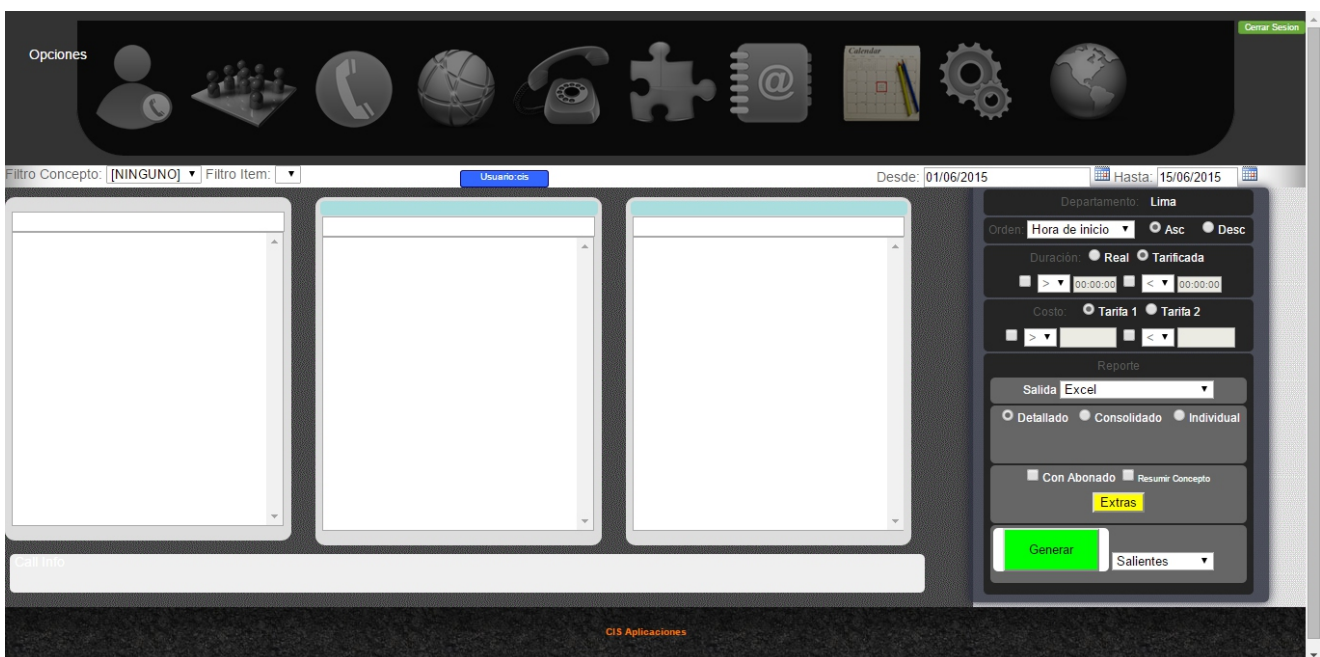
Cerrar Sesion

Opciones

Calendar

Filtro Concepto: [NINGUNO] Filtro Item:

Usuario:cis

Desde: 01/06/2015 Hasta: 15/06/2015

Departamento: Lima

Orden: Hora de inicio Asc Desc

Duración: Real Tarificada

> 00:00:00 < 00:00:00

Costo: Tarifa 1 Tarifa 2

> <

Reporte

Salida Excel

Detallado Consolidado Individual

Con Abonado Resumir Concepto

Extras

Generar Salientes

Call Info

CIS Aplicaciones